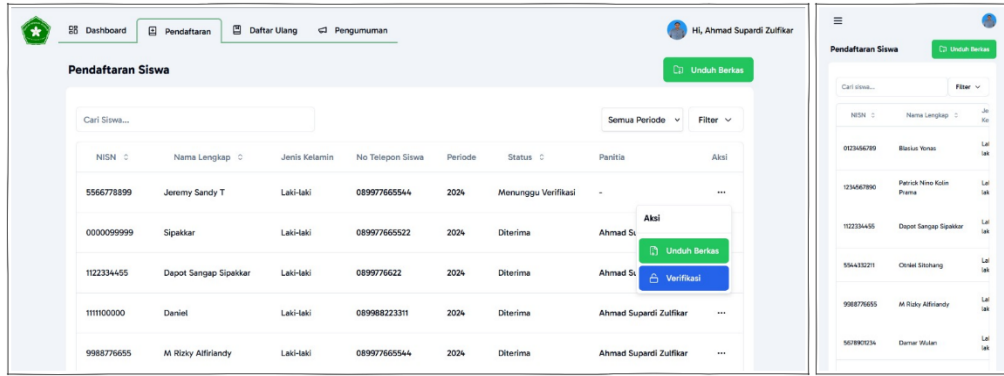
Dashboard
Pendaftaran
Daftar Ulang
Pengumuman
Hi, Ahmad Supardi Zulfikar

Pendaftaran Siswa
Unduh Berkas

Cari Siswa...
Semua Periode
Filter

| NISN | Nama Lengkap | Jenis Kelamin | No Telepon Siswa | Periode | Status | Panitia | Aksi |
|---|---|---|---|---|---|---|---|
| 5566778899 | Jeremy Sandy T | Laki-laki | 089977665544 | 2024 | Menunggu Verifikasi | - | ... |
| 0000099999 | Sipakkar | Laki-laki | 089977665522 | 2024 | Diterima | Ahmad S | |
| 1122334455 | Dapot Sangap Sipakkar | Laki-laki | 089977622 | 2024 | Diterima | Ahmad S | |
| 1111100000 | Daniel | Laki-laki | 089988223311 | 2024 | Diterima | Ahmad Supardi Zulfikar | ... |
| 9988776655 | M Rizky Alfiriandy | Laki-laki | 089977665544 | 2024 | Diterima | Ahmad Supardi Zulfikar | ... |

Aksi
Unduh Berkas
Verifikasi

Pendaftaran Siswa
Unduh Berkas
Cari siswa...
Filter

| NISN | Nama Lengkap | Je Ke |
|---|---|---|
| 0123456789 | Blasius Yonas | Lal lak |
| 1234567890 | Patrick Nino Kolin Prama | Lal lak |
| 1122334455 | Dapot Sangap Sipakkar | Lal lak |
| 5544332211 | Otniel Sitohang | Lal lak |
| 9988776655 | M Rizky Alfiriandy | Lal lak |
| 5678901234 | Damar Wulan | Lal lak |